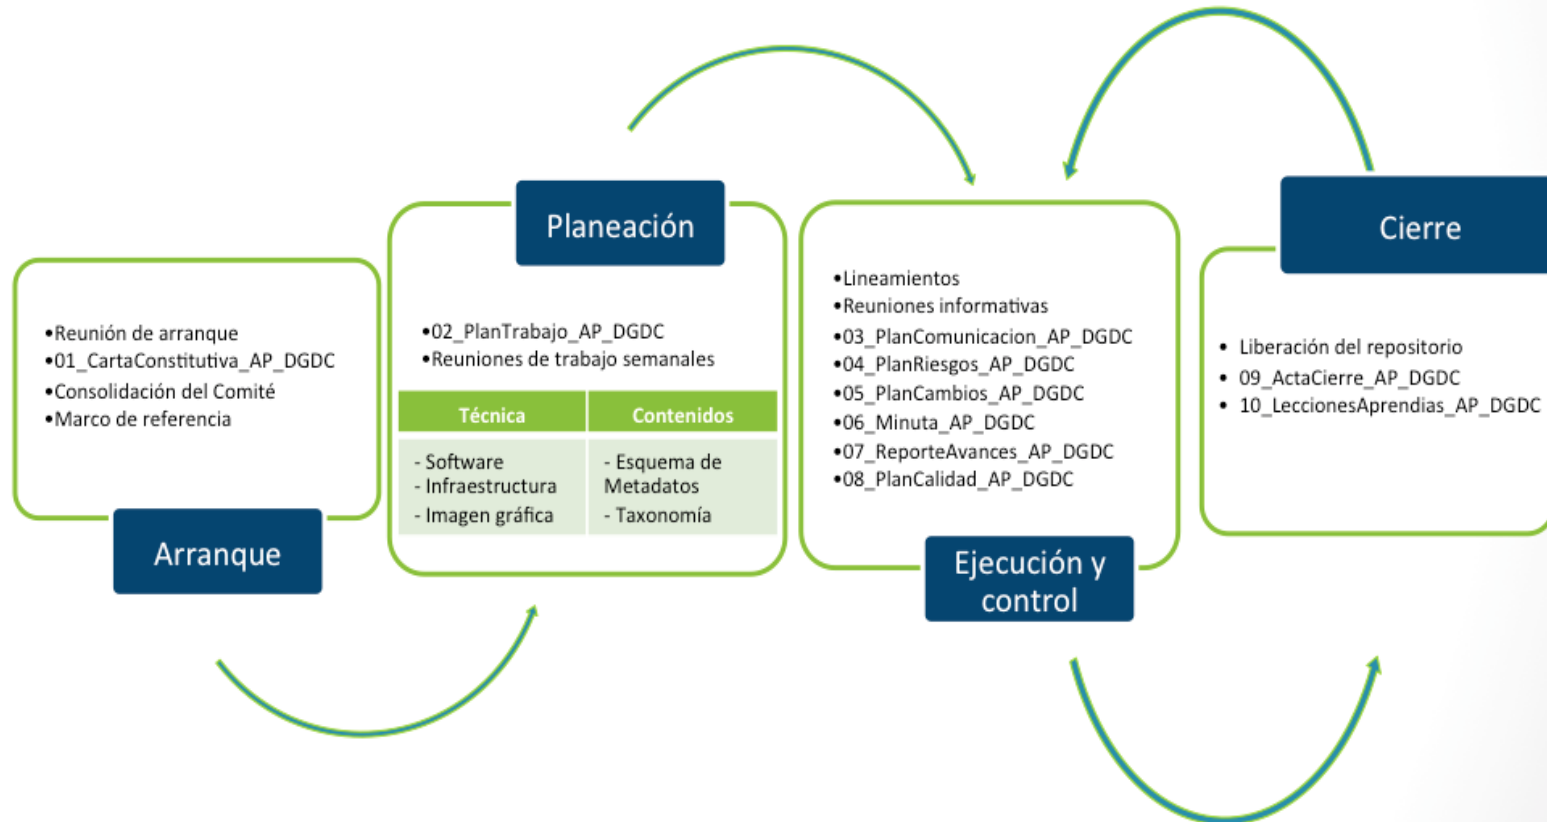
•Reunión de arranque
•01_CartaConstitutiva_AP_DGDC
•Consolidación del Comité
•Marco de referencia

Arranque

Planeación

•02_PlanTrabajo_AP_DGDC
•Reuniones de trabajo semanales

| Técnica | Contenidos |
|---|---|
| - Software<br>- Infraestructura<br>- Imagen gráfica | - Esquema de Metadatos<br>- Taxonomía |

•Lineamientos
•Reuniones informativas
•03_PlanComunicacion_AP_DGDC
•04_PlanRiesgos_AP_DGDC
•05_PlanCambios_AP_DGDC
•06_Minuta_AP_DGDC
•07_ReporteAvances_AP_DGDC
•08_PlanCalidad_AP_DGDC

Ejecución y control

Cierre

• Liberación del repositorio
• 09_ActaCierre_AP_DGDC
• 10_LeccionesAprendias_AP_DGDC